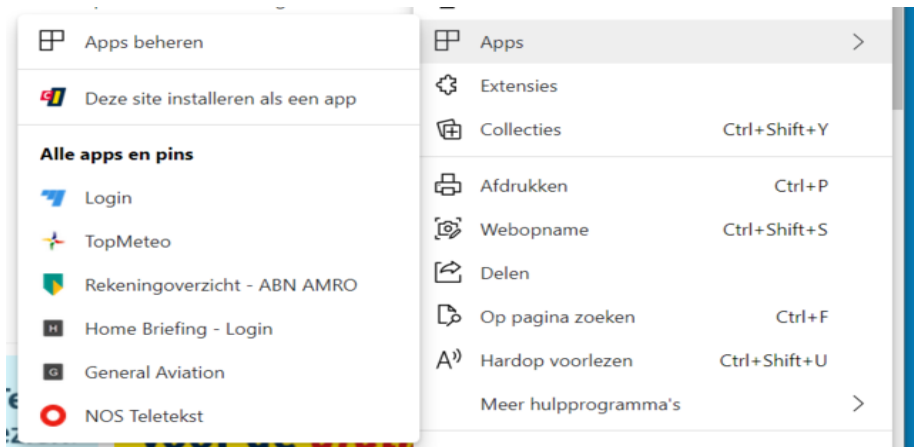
Apps beheren

Deze site installeren als een app

Alle apps en pins

Login

TopMeteo

Rekeningoverzicht - ABN AMRO

H Home Briefing - Login

G General Aviation

NOS Teletekst

Apps

Extensies

Collecties Ctrl+Shift+Y

Afdrukken Ctrl+P

Webopname Ctrl+Shift+S

Delen

Op pagina zoeken Ctrl+F

Hardop voorlezen Ctrl+Shift+U

Meer hulpprogramma's